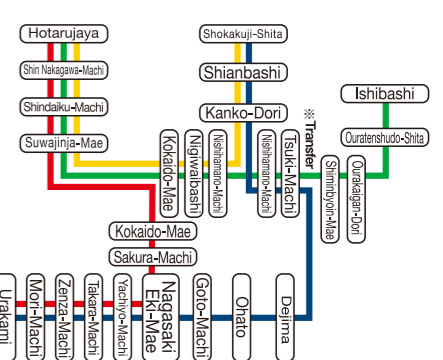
Hotarujaya
Shin Nakagawa-Machi
Shindaiku-Machi
Suwajinja-Mae
Shokakuji-Shita
Shianbashi
Kanko-Dori
※Transfer
Ishibashi
Ouratenshudo-Shita
Kokaido-Mae
Nigiwaibashi
Nishihamano-Machi
Nishihamano-Machi
Tsuki-Machi
Shiminbyoin-Mae
Ouragaigan-Dori
Kokaido-Mae
Sakura-Machi
Urakami
Mori-Machi
Zenza-Machi
Takara-Machi
Yachiyo-Machi
Nagasaki Eki-Mae
Goto-Machi
Ohato
Dejima